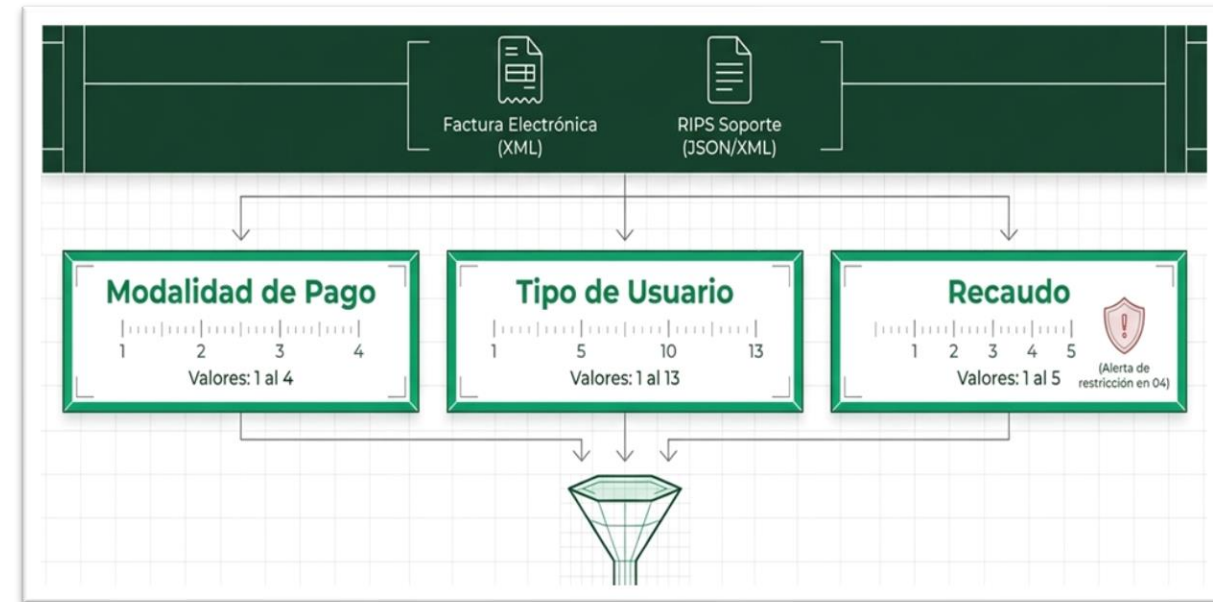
Factura Electrónica (XML)

RIPS Soporte (JSON/XML)

Modalidad de Pago
1 2 3 4
Valores: 1 al 4

Tipo de Usuario
1 5 10 13
Valores: 1 al 13

Recaudo
1 2 3 4 5
Valores: 1 al 5
(Alerta de restricción en 04)